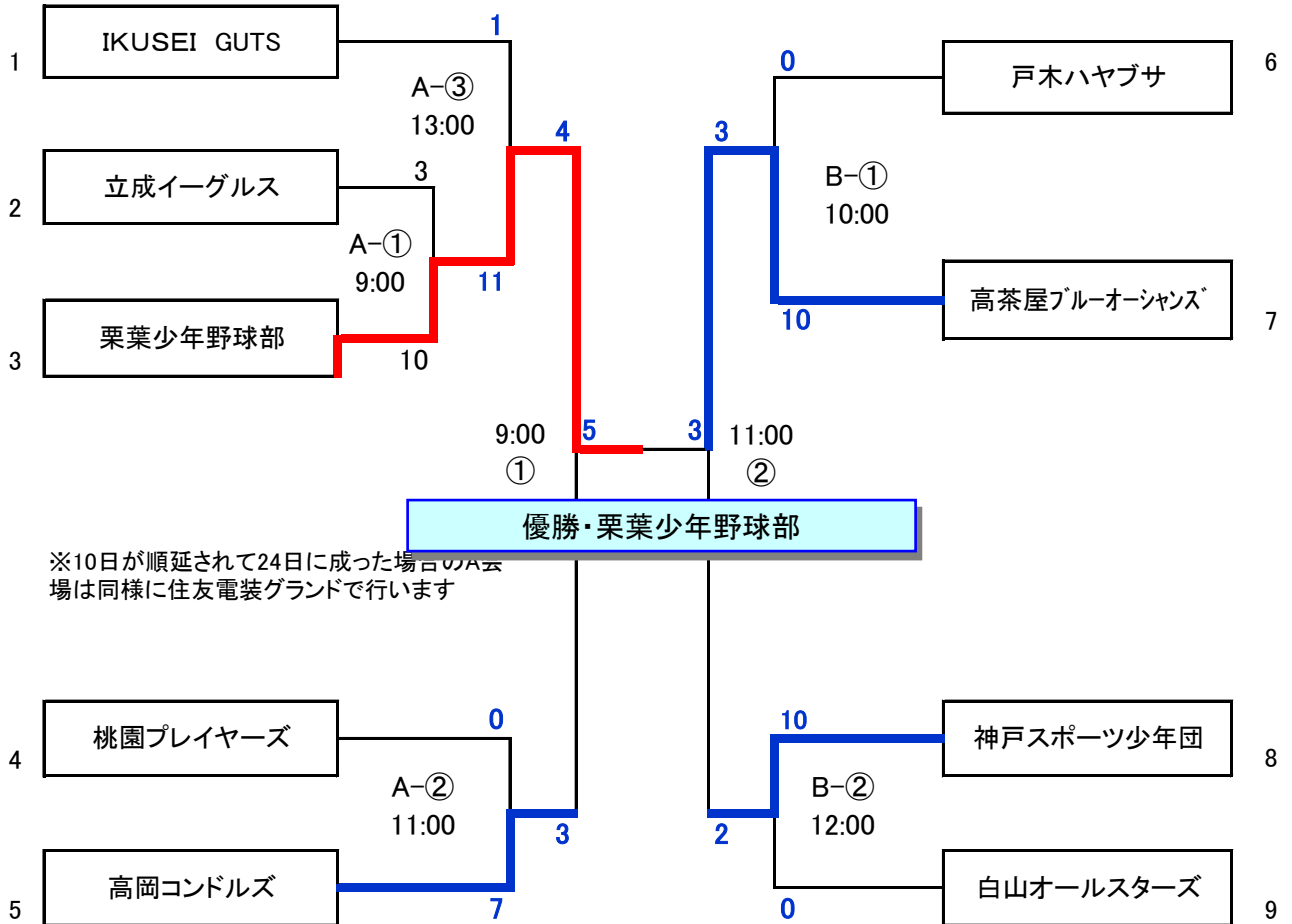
1 IKUSEI GUTS

1

A−③
13:00

4

2 立成イーグルス

3

A−①
9:00

11

3 栗葉少年野球部

10

0

6 戸木ハヤブサ

3

B−①
10:00

7 高茶屋ブルーオーシャンズ

10

9:00
①

5

3

11:00
②

優勝・栗葉少年野球部

※10日が順延されて24日に成った場合のA会場は同様に住友電装グランドで行います

4 桃園プレイヤーズ

0

A−②
11:00

3

5 高岡コンドルズ

7

10

8 神戸スポーツ少年団

2

B−②
12:00

9 白山オールスターズ

0